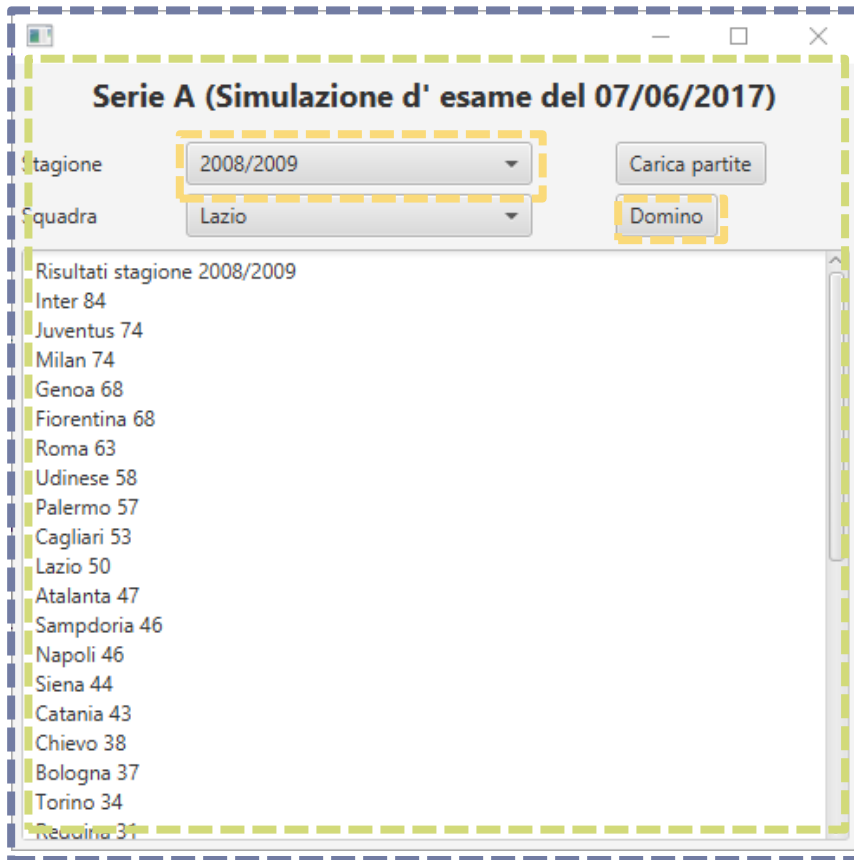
Serie A (Simulazione d' esame del 07/06/2017)

Stagione
2008/2009
Carica partite

Squadra
Lazio
Domino

Risultati stagione 2008/2009
Inter 84
Juventus 74
Milan 74
Genoa 68
Fiorentina 68
Roma 63
Udinese 58
Palermo 57
Cagliari 53
Lazio 50
Atalanta 47
Sampdoria 46
Napoli 46
Siena 44
Catania 43
Chievo 38
Bologna 37
Torino 34
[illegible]